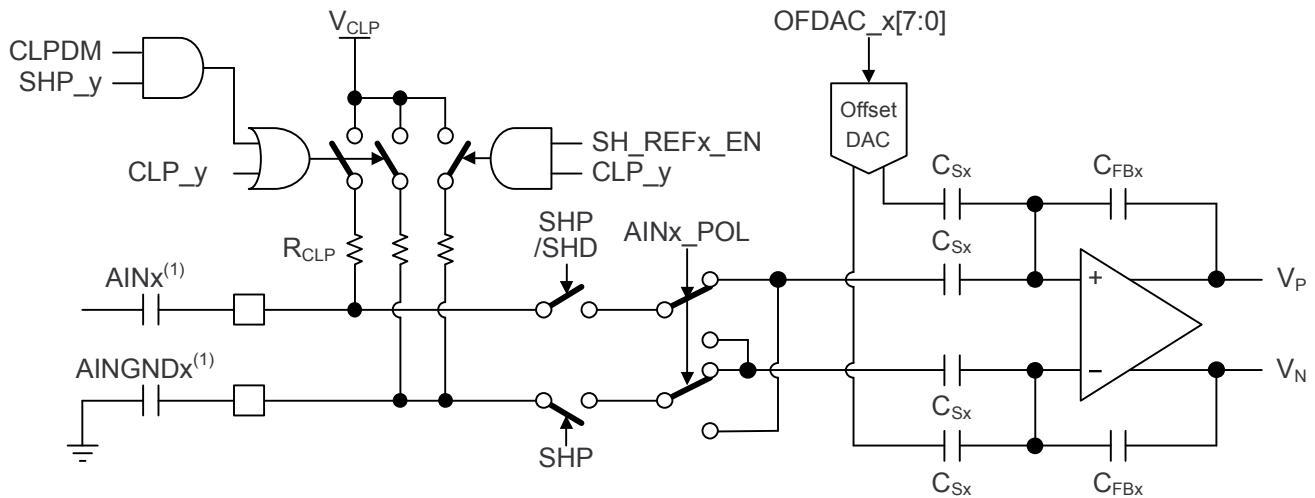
$V_{CLP}$

OFDAC_x[7:0]

CLPDM

SHP_y

Offset DAC

SH_REFx_EN

CLP_y

CLP_y

$C_{Sx}$

$C_{FBx}$

$R_{CLP}$

SHP /SHD

AINx_POL

$C_{Sx}$

AINx$^{(1)}$

+

$V_P$

AINGNDx$^{(1)}$

–

$V_N$

$C_{Sx}$

SHP

$C_{Sx}$

$C_{FBx}$